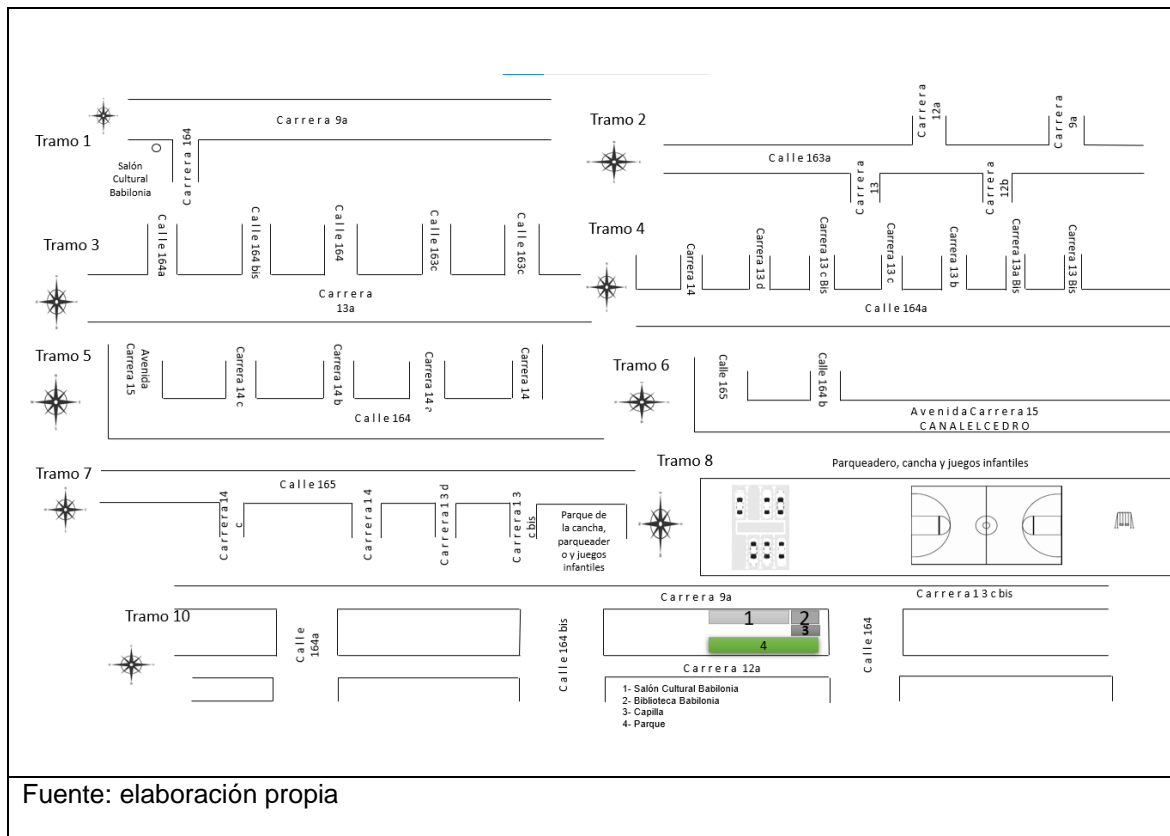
Tramo 1

Carrera 9a

Salón Cultural Babilonia

Carrera 164

Tramo 2

Carrera 12a

Carrera 9a

Calle 163a

Carrera 13

Carrera 12b

Tramo 3

Calle 164a

Calle 164 bis

Calle 164

Calle 163c

Calle 163c

Carrera 13a

Tramo 4

Carrera 14

Carrera 13 d

Carrera 13 c Bis

Carrera 13 c

Carrera 13 b

Carrera 13a Bis

Carrera 13 Bis

Calle 164a

Tramo 5

Avenida Carrera 15

Carrera 14 c

Carrera 14 b

Carrera 14 ?

Carrera 14

Calle 164

Tramo 6

Calle 165

Calle 164 b

AvenidaCarrera15

CANALELCEDRO

Tramo 7

Calle 165

Carrera14 c

Carrera14

Carrera13d

Carrera13 c bis

Parque de la cancha, parqueader o y juegos infantiles

Tramo 8

Parqueadero, cancha y juegos infantiles

Carrera 9a

Carrera13cbis

Tramo 10

Calle 164a

Calle 164 bis

1

2

3

4

Calle 164

Carrera 12a

1- Salón Cultural Babilonia
2- Biblioteca Babilonia
3- Capilla
4- Parque

Fuente: elaboración propia